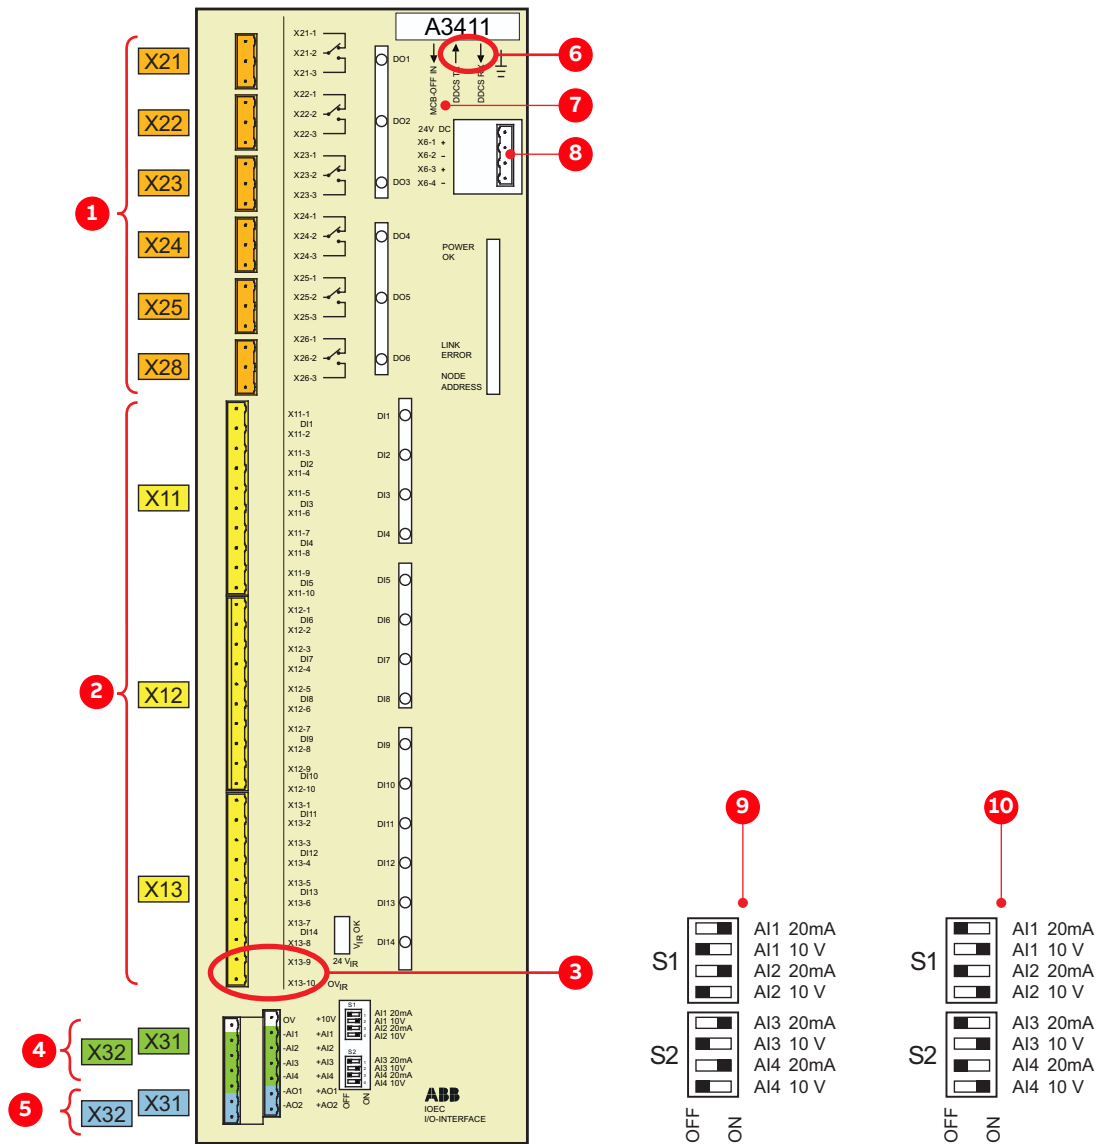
A3411

X21
X22
X23
X24
X25
X28
1

X21-1
X21-2
X21-3
X22-1
X22-2
X22-3
X23-1
X23-2
X23-3
X24-1
X24-2
X24-3
X25-1
X25-2
X25-3
X26-1
X26-2
X26-3

DO1
DO2
DO3
DO4
DO5
DO6

MCB-OFF IN
DDCS T
DDCS R

6
7
8

24V DC
X6-1 +
X6-2 −
X6-3 +
X6-4 −

POWER OK
LINK ERROR
NODE ADDRESS

X11
X12
X13
2

X11-1
DI1
X11-2
X11-3
DI2
X11-4
X11-5
DI3
X11-6
X11-7
DI4
X11-8
X11-9
DI5
X11-10
X12-1
DI6
X12-2
X12-3
DI7
X12-4
X12-5
DI8
X12-6
X12-7
DI9
X12-8
X12-9
DI10
X12-10
X13-1
DI11
X13-2
X13-3
DI12
X13-4
X13-5
DI13
X13-6
X13-7
DI14
X13-8
X13-9
X13-10

DI1
DI2
DI3
DI4
DI5
DI6
DI7
DI8
DI9
DI10
DI11
DI12
DI13
DI14

$V_{IR}$ OK
24 $V_{IR}$
$OV_{IR}$
3

4 X32 X31
5 X32 X31

OV
-AI1
-AI2
-AI3
-AI4
-AO1
-AO2
+10V
+AI1
+AI2
+AI3
+AI4
+AO1
+AO2

S1
AI1 20mA
AI1 10V
AI2 20mA
AI2 10V
S2
AI3 20mA
AI3 10V
AI4 20mA
AI4 10V
OFF ON

ABB
IOEC
I/O-INTERFACE

9
S1
AI1 20mA
AI1 10 V
AI2 20mA
AI2 10 V
S2
AI3 20mA
AI3 10 V
AI4 20mA
AI4 10 V
OFF ON

10
S1
AI1 20mA
AI1 10 V
AI2 20mA
AI2 10 V
S2
AI3 20mA
AI3 10 V
AI4 20mA
AI4 10 V
OFF ON